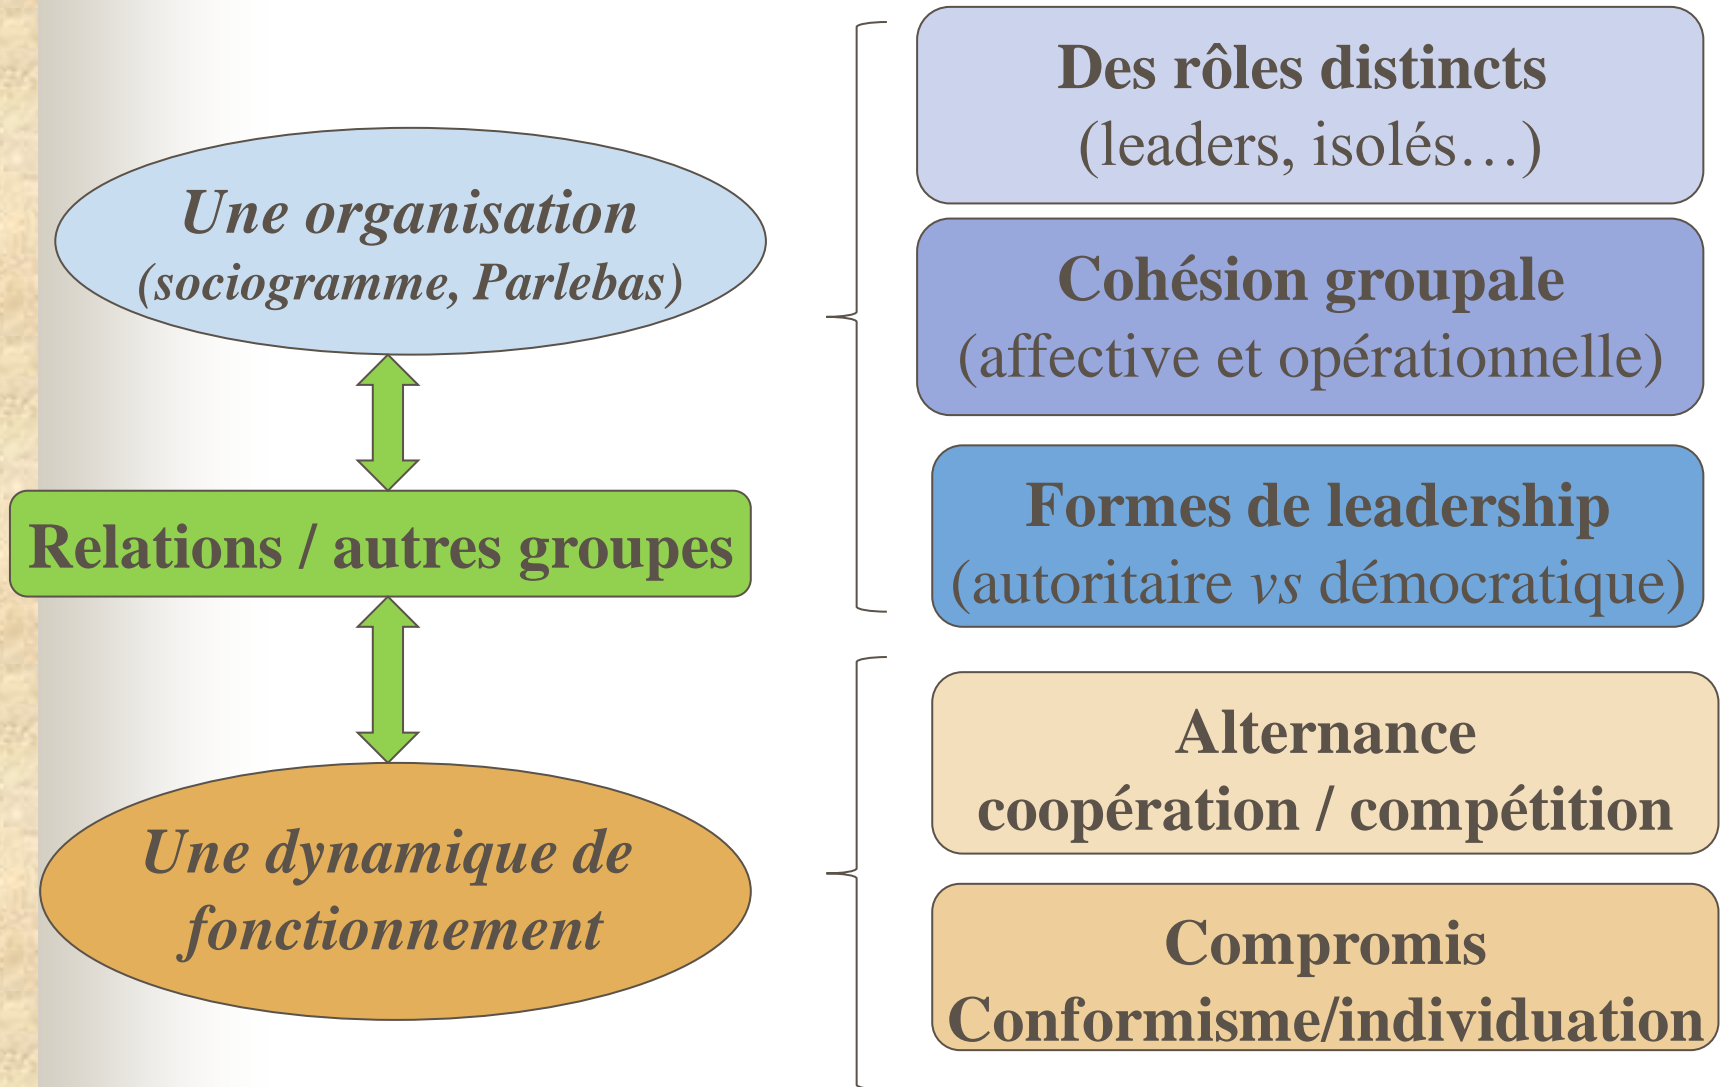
Une organisation
(sociogramme, Parlebas)

Relations / autres groupes

Une dynamique de fonctionnement

Des rôles distincts
(leaders, isolés…)

Cohésion groupale
(affective et opérationnelle)

Formes de leadership
(autoritaire vs démocratique)

Alternance
coopération / compétition

Compromis
Conformisme/individuation